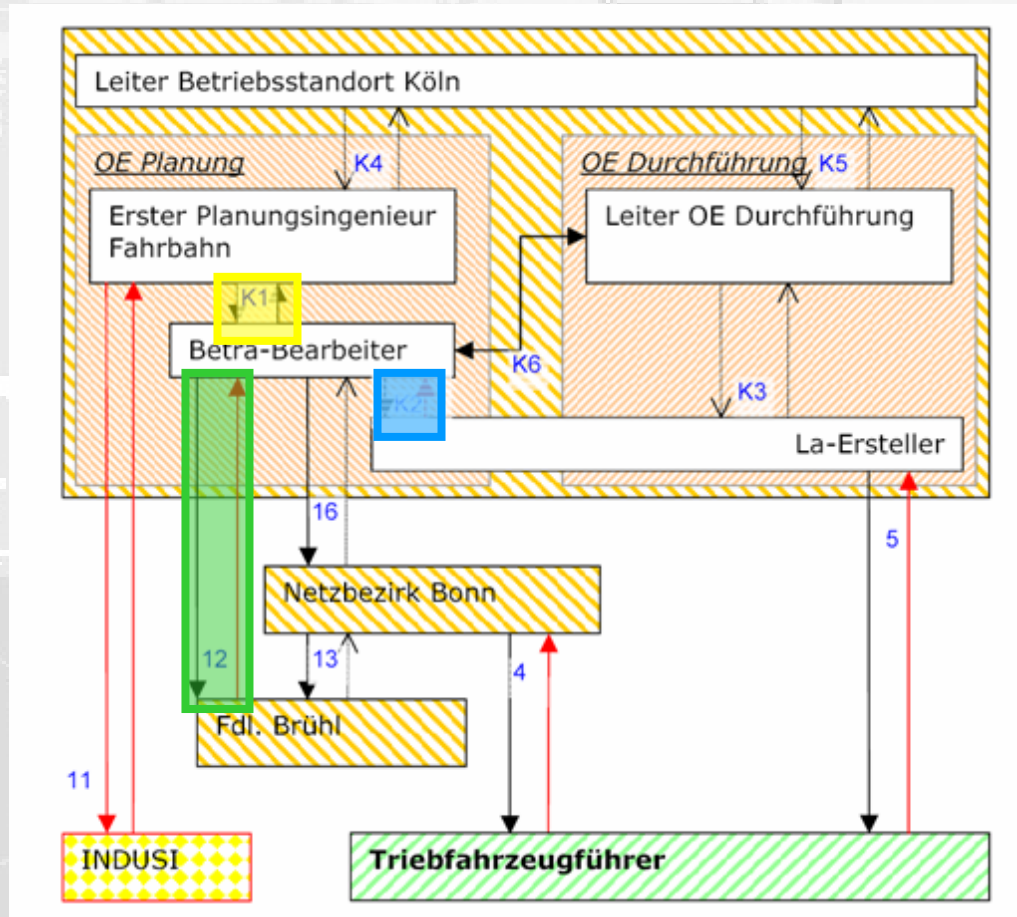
Leiter Betriebsstandort Köln

OE Planung

K4

OE Durchführung

K5

Erster Planungsingenieur Fahrbahn

Leiter OE Durchführung

K1

Betra-Bearbeiter

K6

K2

K3

La-Ersteller

16

5

Netzbezirk Bonn

12

13

4

Fdl. Brühl

11

INDUSI

Triebfahrzeugführer